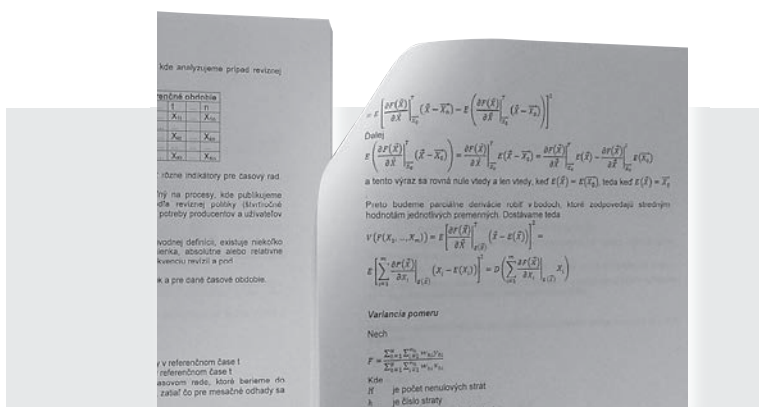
kde analyzujeme prípad revíznej

referenčné obdobia

| | 1 | n |
|---|---|---|
| | $X_{11}$ | $X_{1n}$ |
| | $X_{k1}$ | $X_{kn}$ |
| | $X_{m1}$ | $X_{mn}$ |

rôzne indikátory pre časový rad.

ný na procesy, kde publikujeme dľa revíznej politiky (štatistické potreby producentov a užívateľov

vodnej definícii, existuje niekoľko ienka, absolútne alebo relatívne kvencii revízií a pod.

k a pre dané časové obdobie.

v v referenčnom čase t referenčnom čase t asovom rade, ktoré berieme do zaťal čo pre mesačné odhady sa

$= E\left[\frac{\partial F(\vec{X})}{\partial \vec{X}}\Big|_{\vec{X_0}}^T (\vec{X} - \vec{X_0}) - E\left(\frac{\partial F(\vec{X})}{\partial \vec{X}}\Big|_{\vec{X_0}}^T (\vec{X} - \vec{X_0})\right)\right]^2$

Ďalej

$E\left(\frac{\partial F(\vec{X})}{\partial \vec{X}}\Big|_{\vec{X_0}}^T (\vec{X} - \vec{X_0})\right) = \frac{\partial F(\vec{X})}{\partial \vec{X}}\Big|_{\vec{X_0}}^T E(\vec{X} - \vec{X_0}) = \frac{\partial F(\vec{X})}{\partial \vec{X}}\Big|_{\vec{X_0}}^T E(\vec{X}) - \frac{\partial F(\vec{X})}{\partial \vec{X}}\Big|_{\vec{X_0}}^T E(\vec{X_0})$

a tento výraz sa rovná nule vtedy a len vtedy, keď $E(\vec{X}) = E(\vec{X_0})$, teda keď $E(\vec{X}) = \vec{X_0}$

Preto budeme parciálne derivácie robiť v bodoch, ktoré zodpovedajú stredným hodnotám jednotlivých premenných. Dostávame teda

$V(F(X_1, \dots X_m)) = E\left[\frac{\partial F(\vec{X})}{\partial \vec{X}}\Big|_{E(\vec{X})}^T (\vec{X} - E(\vec{X}))\right]^2 =$

$E\left[\sum_{i=1}^{m} \frac{\partial F(\vec{X})}{\partial X_i}\Big|_{E(\vec{X})} (X_i - E(X_i))\right]^2 = D\left(\sum_{i=1}^{m} \frac{\partial F(\vec{X})}{\partial X_i}\Big|_{E(\vec{X})} X_i\right)$

Variancia pomeru

Nech

$F = \frac{\sum_{h=1}^{H} \sum_{i=1}^{n_h} w_{hi} y_{hi}}{\sum_{h=1}^{H} \sum_{i=1}^{n_h} w_{hi} x_{hi}}$

Kde

H je počet nenulových strát

h je číslo straty